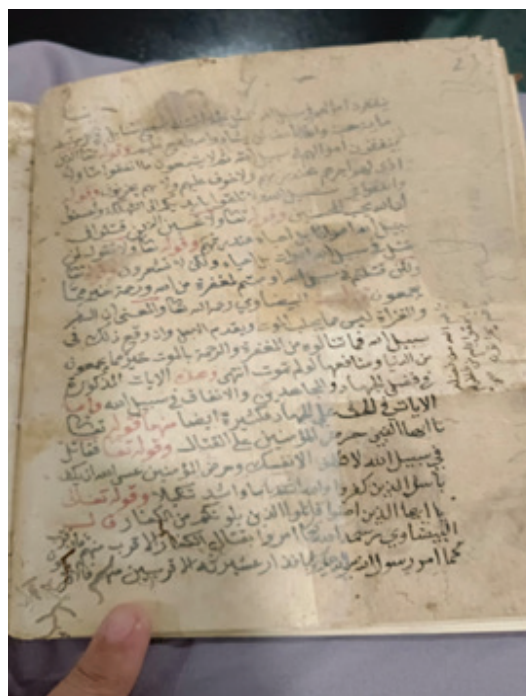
21

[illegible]

سبيل الله فانه نوع من الغفرة والرحمة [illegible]

من الدنيا وما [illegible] الموت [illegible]

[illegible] الايات المذكورة

الايات في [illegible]

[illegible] الجهاد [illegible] قوله تعالى فقاتل

في سبيل الله لا تكلف الا نفسك وحرض المؤمنين عسى الله ان يكف

بأس الذين كفروا والله اشد بأسا واشد تنكيلا وقوله تعالى

يا ايها الذين امنوا قاتلوا الذين يلونكم من الكفار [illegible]

البيضاوي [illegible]

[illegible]

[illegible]